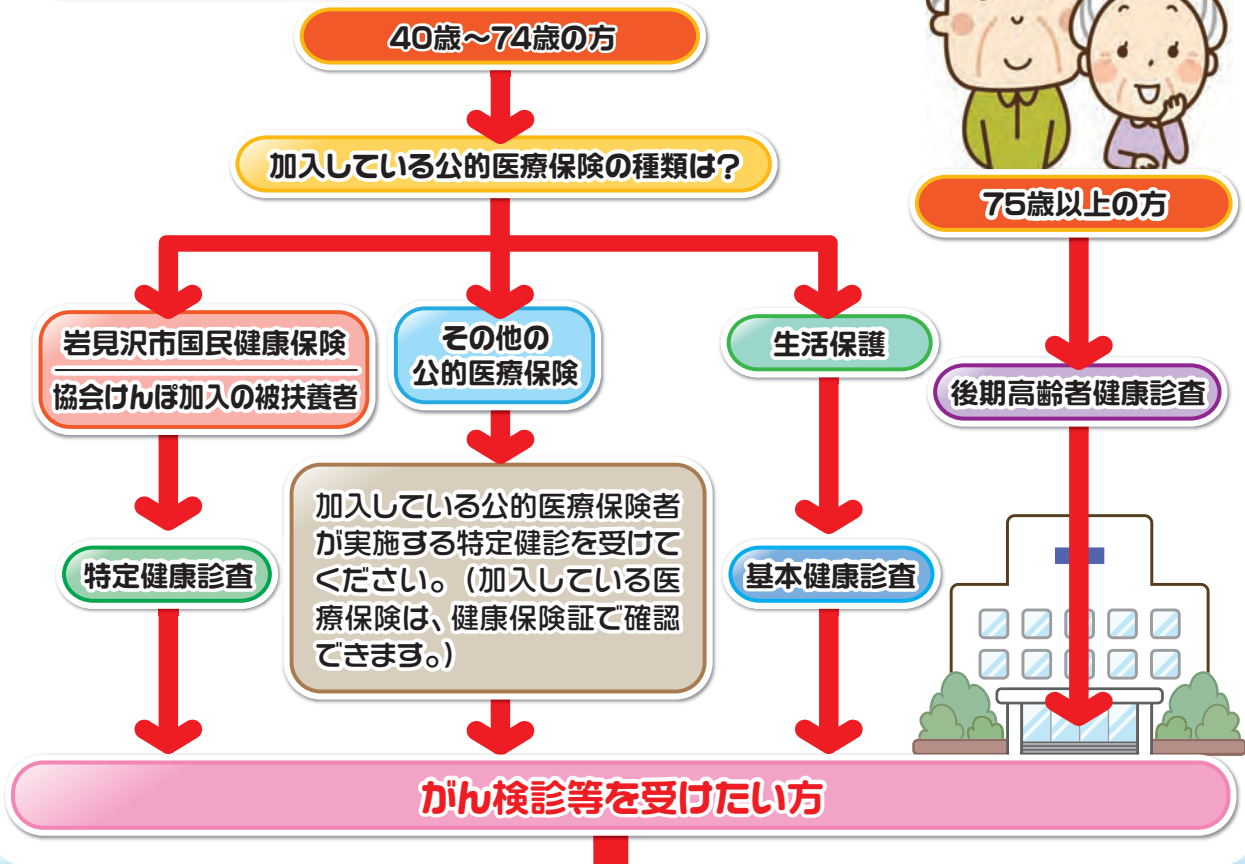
40歳～74歳の方

加入している公的医療保険の種類は?

岩見沢市国民健康保険

協会けんぽ加入の被扶養者

特定健康診査

その他の公的医療保険

加入している公的医療保険者が実施する特定健診を受けてください。（加入している医療保険は、健康保険証で確認できます。）

生活保護

基本健康診査

75歳以上の方

後期高齢者健康診査

がん検診等を受けたい方